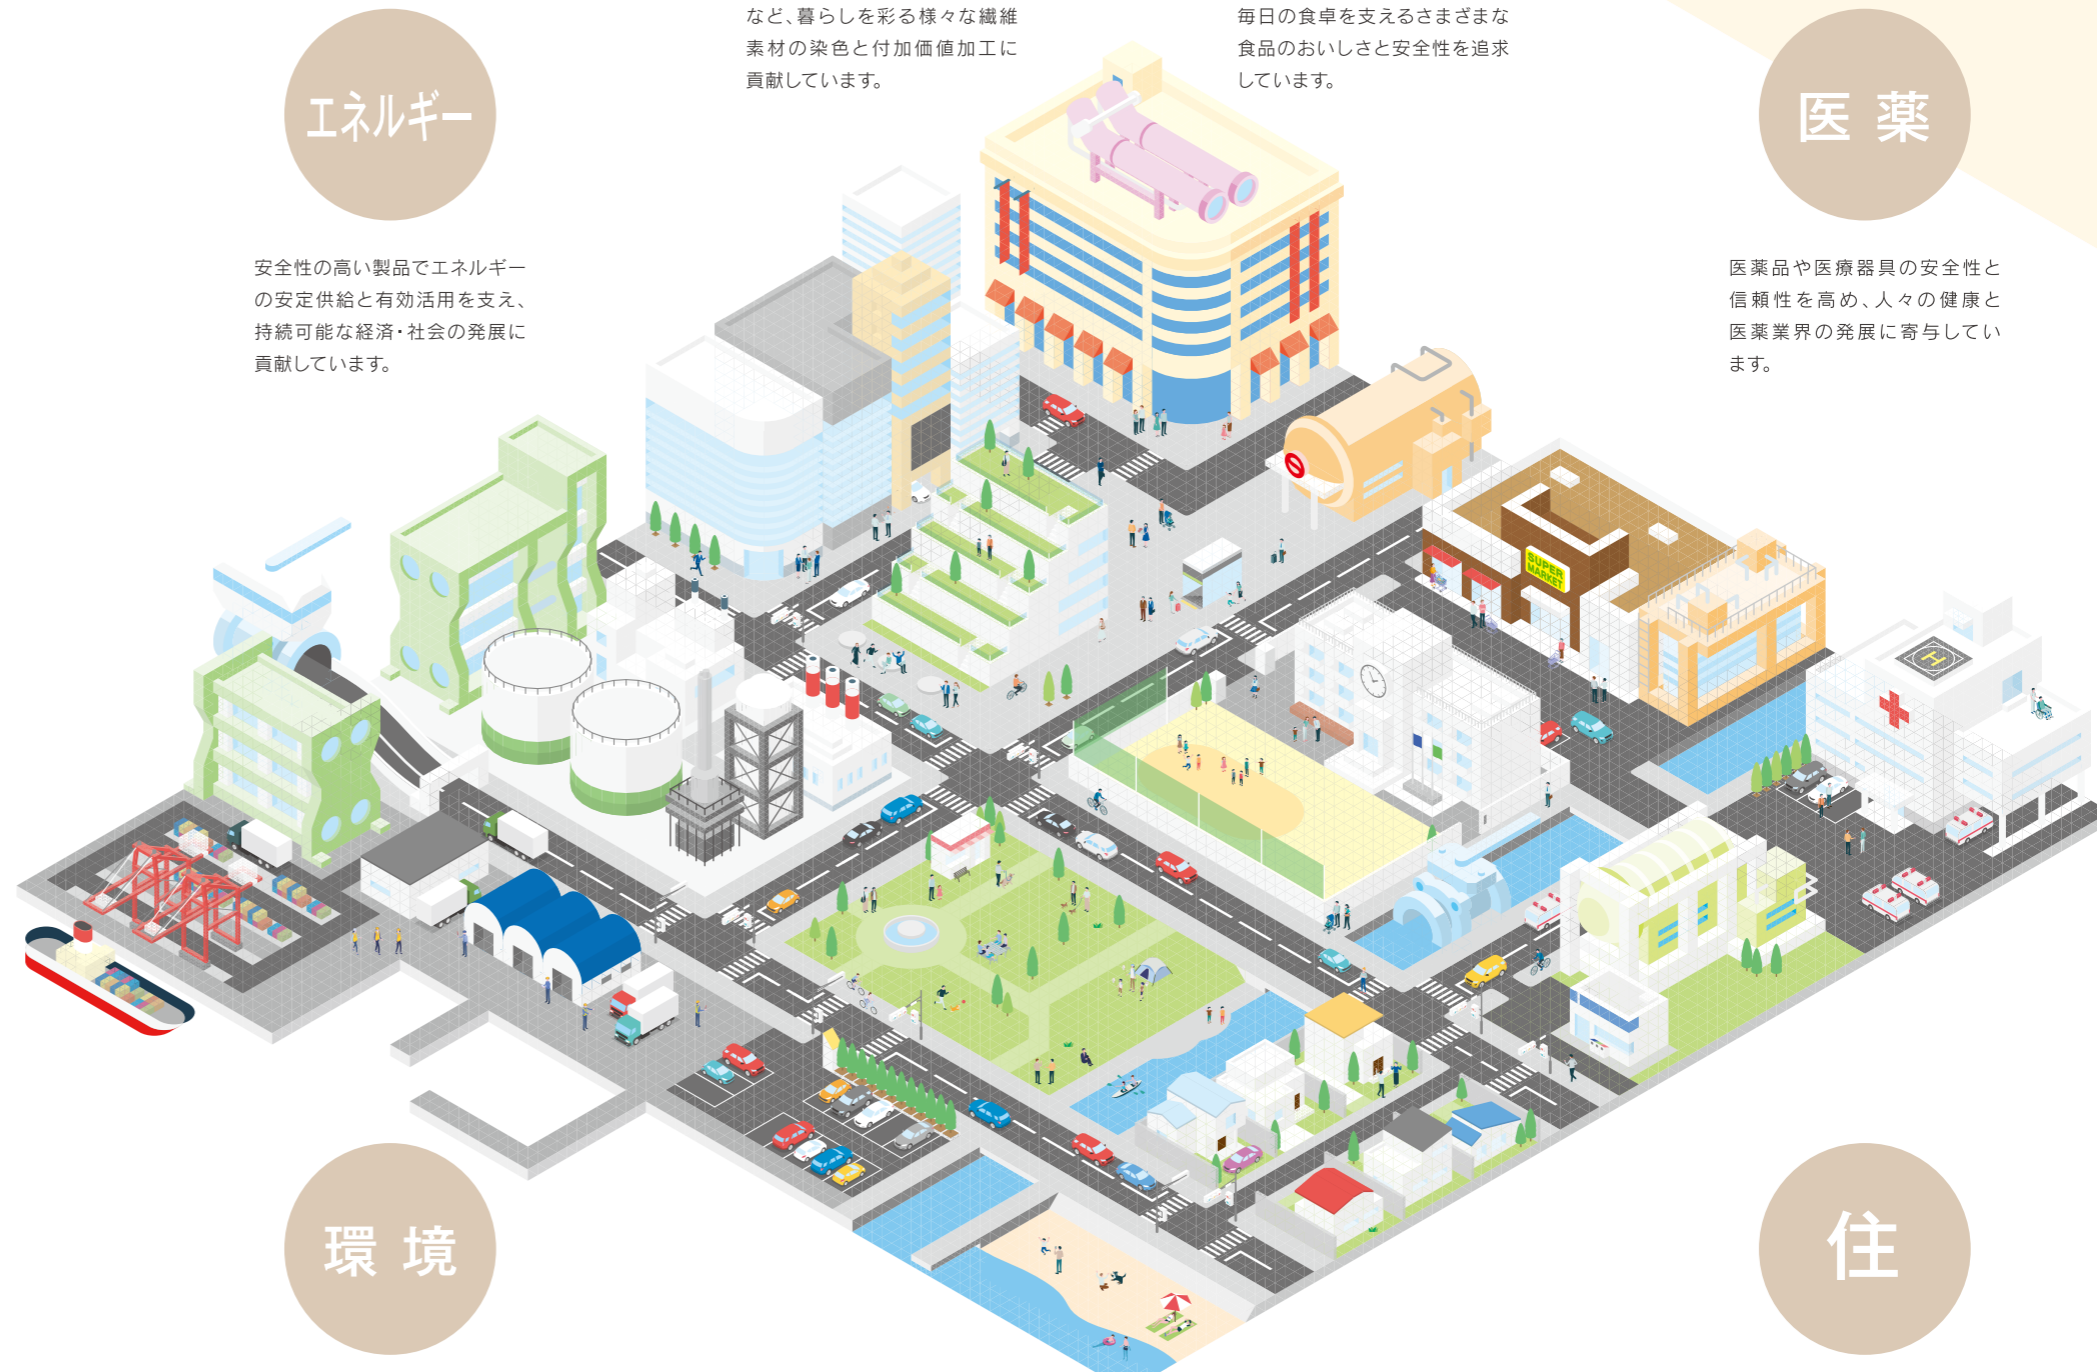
など、暮らしを彩る様々な繊維素材の染色と付加価値加工に貢献しています。

毎日の食卓を支えるさまざまな食品のおいしさと安全性を追求しています。

エネルギー

安全性の高い製品でエネルギーの安定供給と有効活用を支え、持続可能な経済・社会の発展に貢献しています。

医薬

医薬品や医療器具の安全性と信頼性を高め、人々の健康と医薬業界の発展に寄与しています。

SUPER MARKET

環境

住